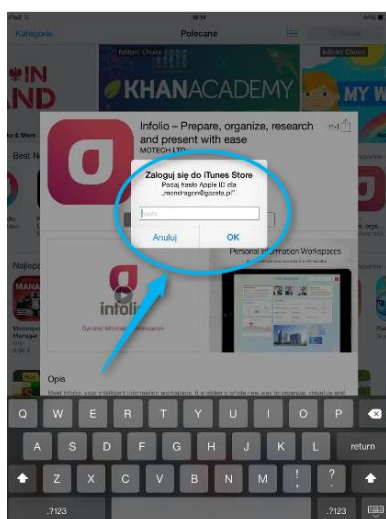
iPad
Kategorie
Polecane
Editors' Choice
Editors' Choice
IN
ND
KHANACADEMY
MY W
Best N
Infolio – Prepare, organize, research and present with ease
MOTECH LTD
Zaloguj się do iTunes Store
Podaj hasło Apple ID dla „mondragon@gazeta.pl"
Hasło
Anuluj
OK
Najlep
Personal Information Workspaces
infoli
Dynamic Information Workspaces
Opis
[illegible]
Q
W
E
R
T
Y
U
I
O
P
A
S
D
F
G
H
J
K
L
return
Z
X
C
V
B
N
M
!
?
.?123
.?123